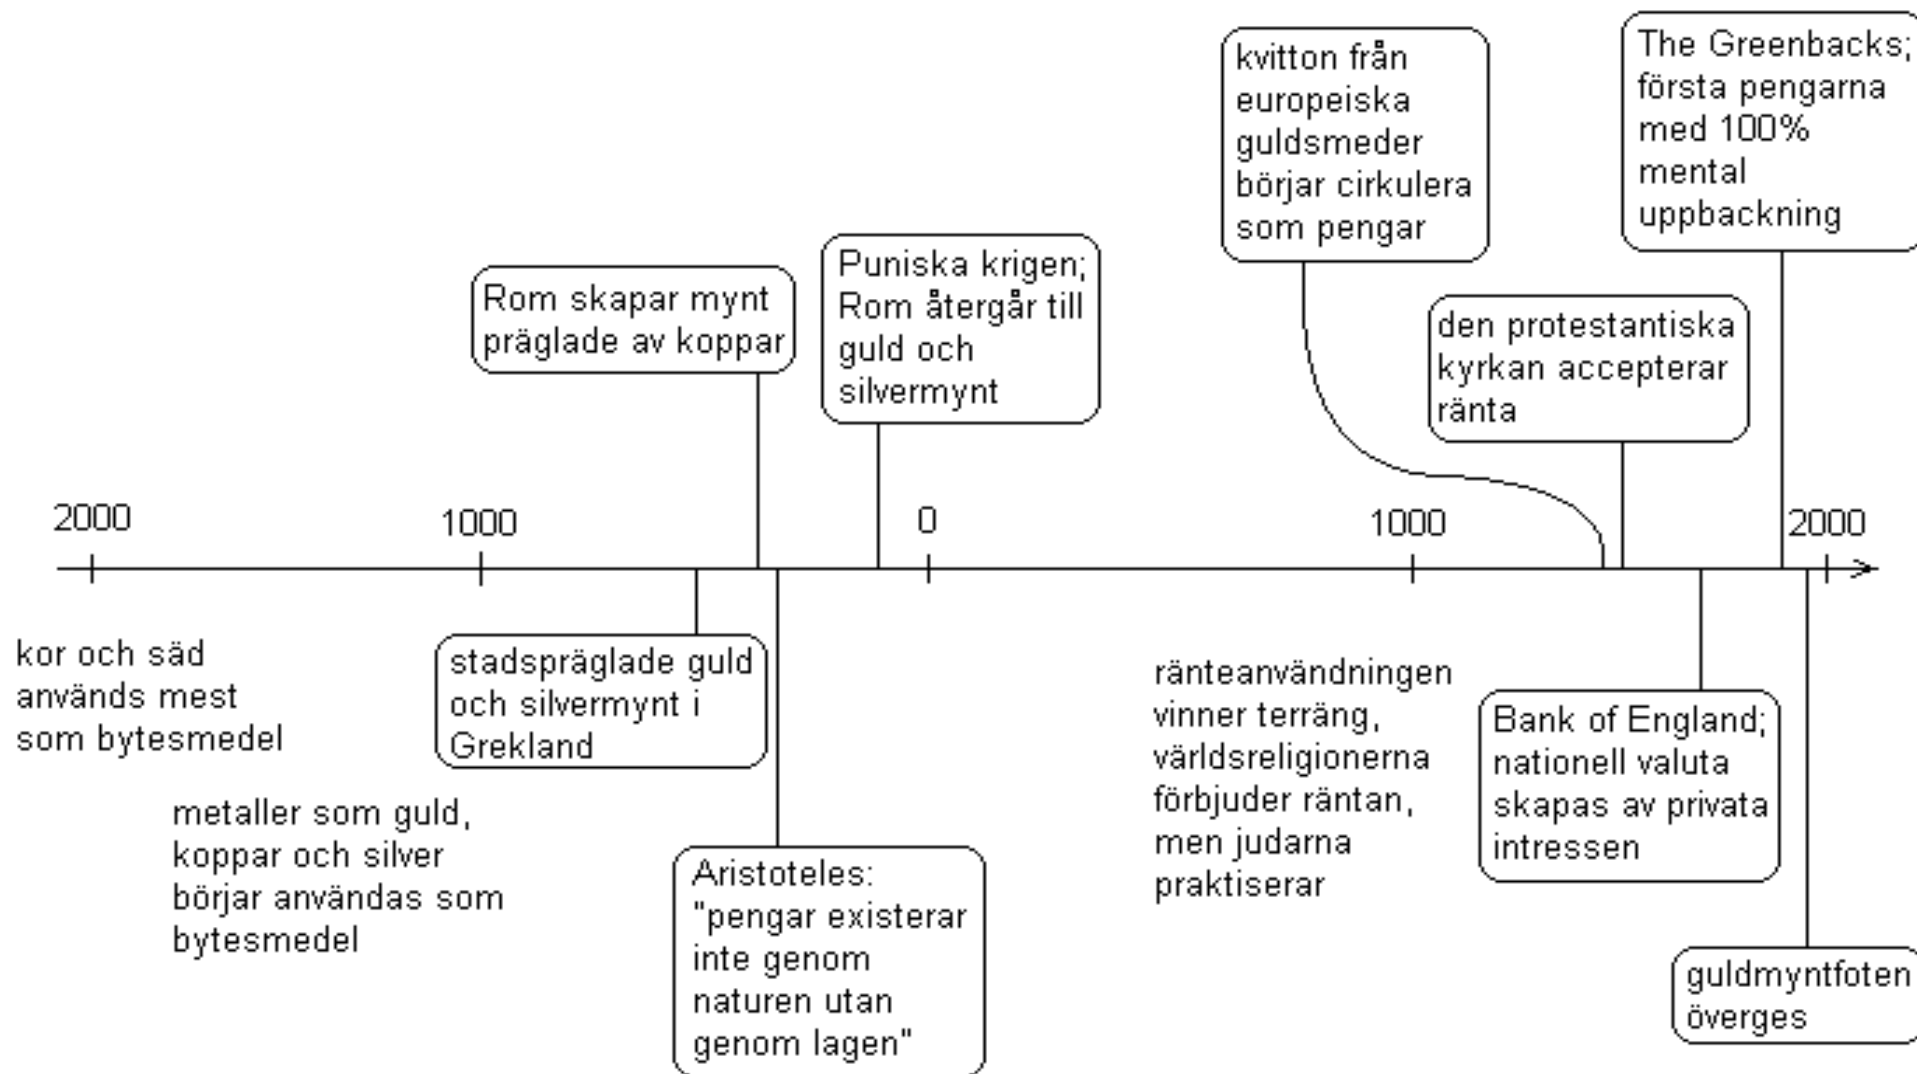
kvitton från europeiska guldsmeder börjar cirkulera som pengar

The Greenbacks; första pengarna med 100% mental uppbackning

Rom skapar mynt präglade av koppar

Puniska krigen; Rom återgår till guld och silvermynt

den protestantiska kyrkan accepterar ränta

2000

1000

0

1000

2000

kor och säd används mest som bytesmedel

stadspräglade guld och silvermynt i Grekland

ränteanvändningen vinner terräng, världsreligionerna förbjuder räntan, men judarna praktiserar

Bank of England; nationell valuta skapas av privata intressen

metaller som guld, koppar och silver börjar användas som bytesmedel

Aristoteles: "pengar existerar inte genom naturen utan genom lagen"

guldmyntfoten överges